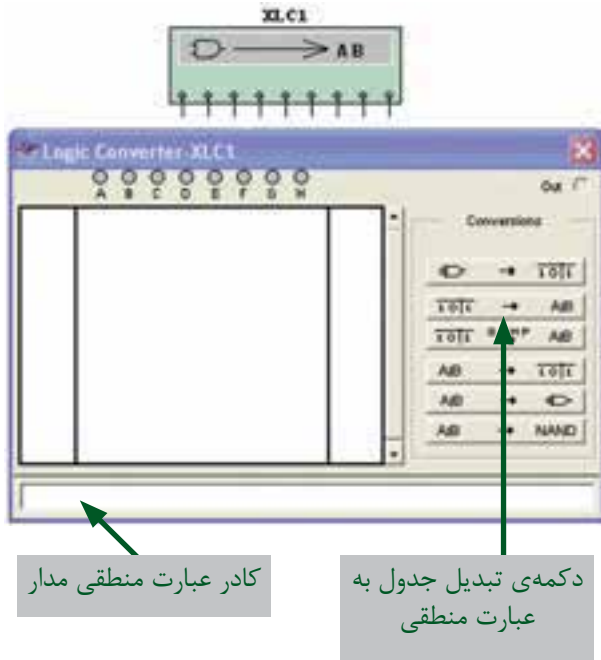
XLC1

AB

Logic Converter-XLC1

A B C D E F G H

Out

Conversions

$\rightarrow$ $\overline{1\,0|1}$

$\overline{1\,0|1}$ $\rightarrow$ AB

$\overline{1\,0|1}$ SIMP AB

AB $\rightarrow$ $\overline{1\,0|1}$

AB $\rightarrow$

AB $\rightarrow$ NAND

کادر عبارت منطقی مدار

دکمه‌ی تبدیل جدول به عبارت منطقی